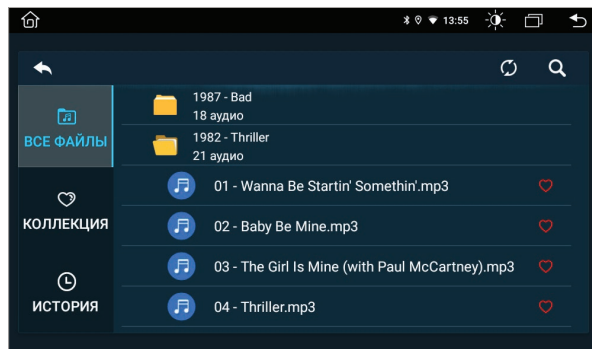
13:55

ВСЕ ФАЙЛЫ

КОЛЛЕКЦИЯ

ИСТОРИЯ

1987 - Bad
18 аудио

1982 - Thriller
21 аудио

01 - Wanna Be Startin' Somethin'.mp3

02 - Baby Be Mine.mp3

03 - The Girl Is Mine (with Paul McCartney).mp3

04 - Thriller.mp3